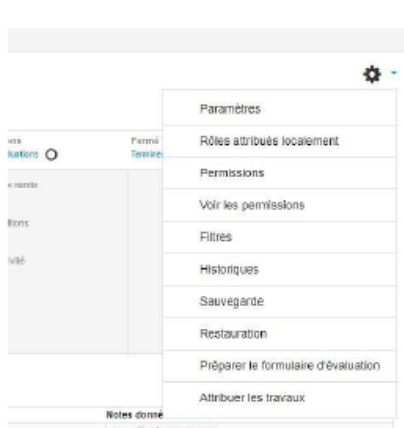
ons
luations

Fermé
Terminé

x remis

tions

vité

Paramètres
Rôles attribués localement
Permissions
Voir les permissions
Filtres
Historiques
Sauvegarde
Restauration
Préparer le formulaire d'évaluation
Attribuer les travaux

Notes donné